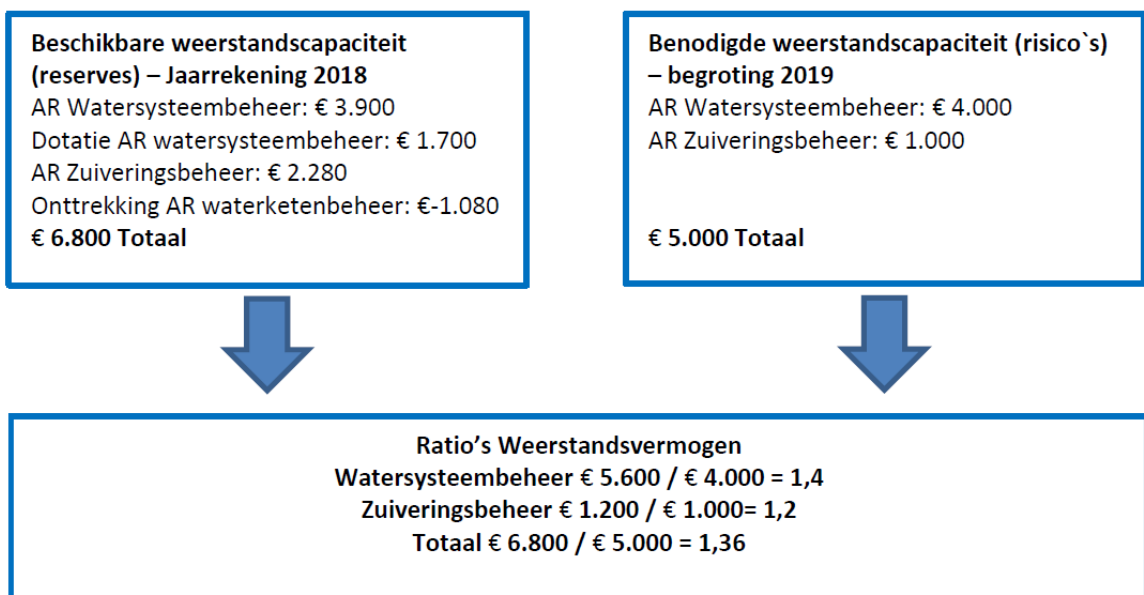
**Beschikbare weerstandscapaciteit (reserves) – Jaarrekening 2018**
AR Watersysteembeheer: € 3.900
Dotatie AR watersysteembeheer: € 1.700
AR Zuiveringsbeheer: € 2.280
Onttrekking AR waterketenbeheer: €-1.080
**€ 6.800 Totaal**

**Benodigde weerstandscapaciteit (risico`s) – begroting 2019**
AR Watersysteembeheer: € 4.000
AR Zuiveringsbeheer: € 1.000

**€ 5.000 Totaal**

**Ratio’s Weerstandsvermogen**
**Watersysteembeheer € 5.600 / € 4.000 = 1,4**
**Zuiveringsbeheer € 1.200 / € 1.000= 1,2**
**Totaal € 6.800 / € 5.000 = 1,36**